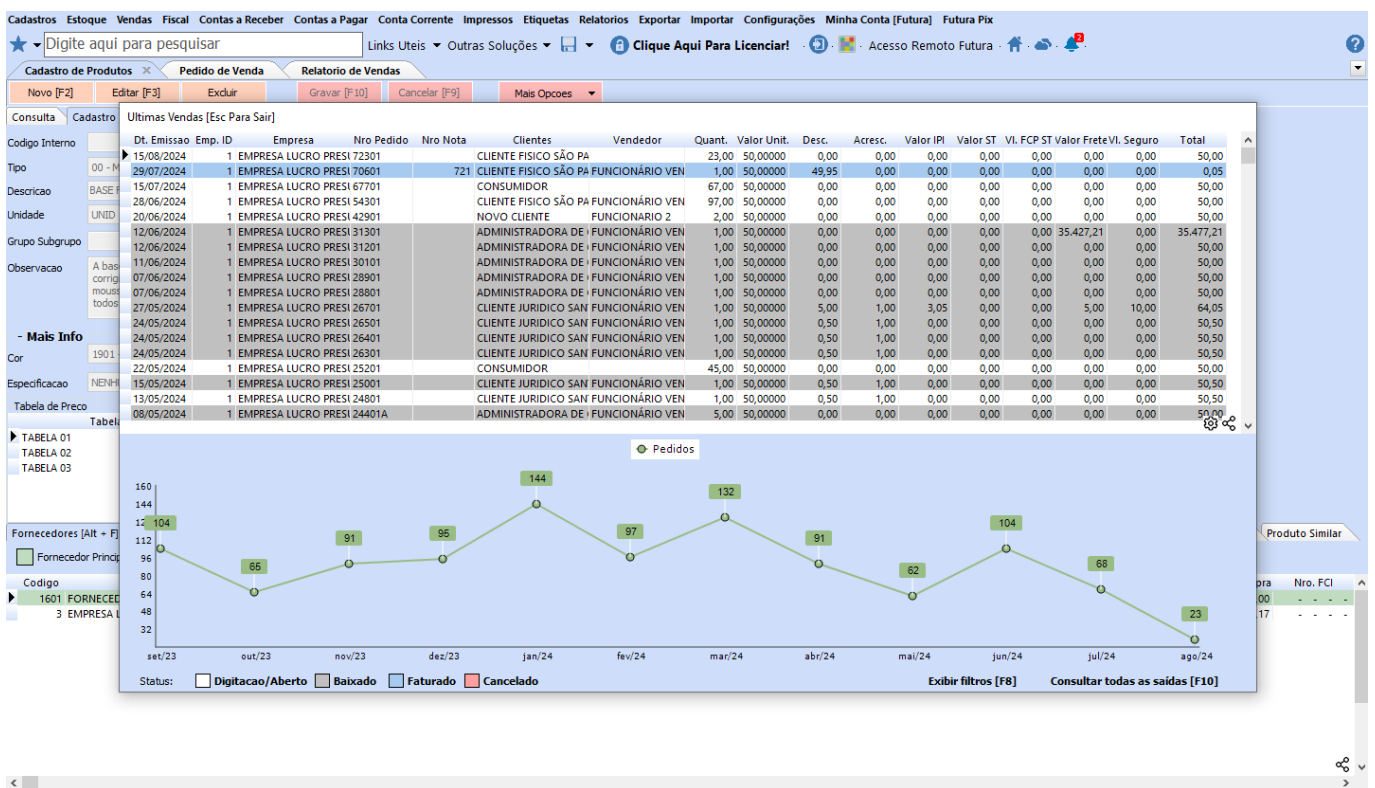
Cadastros Estoque Vendas Fiscal Contas a Receber Contas a Pagar Conta Corrente Impressos Etiquetas Relatorios Exportar Importar Configurações Minha Conta [Futura] Futura Pix

Digite aqui para pesquisar

Links Uteis Outras Soluções Clique Aqui Para Licenciar! Acesso Remoto Futura

Cadastro de Produtos Pedido de Venda Relatorio de Vendas

Novo [F2] Editar [F3] Excluir Gravar [F10] Cancelar [F9] Mais Opcoes

Consulta Cadastro

Codigo Interno
Tipo 00 - M
Descricao BASE F
Unidade UNID
Grupo Subgrupo
Observacao A bas corrig mous todos

- Mais Info
Cor 1901
Especificacao NENH

Tabela de Preco
Tabela
TABELA 01
TABELA 02
TABELA 03

Fornecedores [Alt + F]
Fornecedor Princip

Codigo
1601 FORNECE
3 EMPRESA L

Produto Similar
pra Nro. FCI
00
17

Ultimas Vendas [Esc Para Sair]

| Dt. Emissao | Emp. ID | Empresa | Nro Pedido | Nro Nota | Clientes | Vendedor | Quant. | Valor Unit. | Desc. | Acresc. | Valor IPI | Valor ST | Vl. FCP ST | Valor Frete | Vl. Seguro | Total |
|---|---|---|---|---|---|---|---|---|---|---|---|---|---|---|---|---|
| 15/08/2024 | 1 | EMPRESA LUCRO PRESU | 72301 | | CLIENTE FISICO SÃO PA | | 23,00 | 50,00000 | 0,00 | 0,00 | 0,00 | 0,00 | 0,00 | 0,00 | 0,00 | 50,00 |
| 29/07/2024 | 1 | EMPRESA LUCRO PRESU | 70601 | 721 | CLIENTE FISICO SÃO PA | FUNCIONÁRIO VEN | 1,00 | 50,00000 | 49,95 | 0,00 | 0,00 | 0,00 | 0,00 | 0,00 | 0,00 | 0,05 |
| 15/07/2024 | 1 | EMPRESA LUCRO PRESU | 67701 | | CONSUMIDOR | | 67,00 | 50,00000 | 0,00 | 0,00 | 0,00 | 0,00 | 0,00 | 0,00 | 0,00 | 50,00 |
| 28/06/2024 | 1 | EMPRESA LUCRO PRESU | 54301 | | CLIENTE FISICO SÃO PA | FUNCIONÁRIO VEN | 97,00 | 50,00000 | 0,00 | 0,00 | 0,00 | 0,00 | 0,00 | 0,00 | 0,00 | 50,00 |
| 20/06/2024 | 1 | EMPRESA LUCRO PRESU | 42901 | | NOVO CLIENTE | FUNCIONARIO 2 | 2,00 | 50,00000 | 0,00 | 0,00 | 0,00 | 0,00 | 0,00 | 0,00 | 0,00 | 50,00 |
| 12/06/2024 | 1 | EMPRESA LUCRO PRESU | 31301 | | ADMINISTRADORA DE | FUNCIONÁRIO VEN | 1,00 | 50,00000 | 0,00 | 0,00 | 0,00 | 0,00 | 0,00 | 35.427,21 | 0,00 | 35.477,21 |
| 12/06/2024 | 1 | EMPRESA LUCRO PRESU | 31201 | | ADMINISTRADORA DE | FUNCIONÁRIO VEN | 1,00 | 50,00000 | 0,00 | 0,00 | 0,00 | 0,00 | 0,00 | 0,00 | 0,00 | 50,00 |
| 11/06/2024 | 1 | EMPRESA LUCRO PRESU | 30101 | | ADMINISTRADORA DE | FUNCIONÁRIO VEN | 1,00 | 50,00000 | 0,00 | 0,00 | 0,00 | 0,00 | 0,00 | 0,00 | 0,00 | 50,00 |
| 07/06/2024 | 1 | EMPRESA LUCRO PRESU | 28901 | | ADMINISTRADORA DE | FUNCIONÁRIO VEN | 1,00 | 50,00000 | 0,00 | 0,00 | 0,00 | 0,00 | 0,00 | 0,00 | 0,00 | 50,00 |
| 07/06/2024 | 1 | EMPRESA LUCRO PRESU | 28801 | | ADMINISTRADORA DE | FUNCIONÁRIO VEN | 1,00 | 50,00000 | 0,00 | 0,00 | 0,00 | 0,00 | 0,00 | 0,00 | 0,00 | 50,00 |
| 27/05/2024 | 1 | EMPRESA LUCRO PRESU | 26701 | | CLIENTE JURIDICO SAN | FUNCIONÁRIO VEN | 1,00 | 50,00000 | 5,00 | 1,00 | 3,05 | 0,00 | 0,00 | 5,00 | 10,00 | 64,05 |
| 24/05/2024 | 1 | EMPRESA LUCRO PRESU | 26501 | | CLIENTE JURIDICO SAN | FUNCIONÁRIO VEN | 1,00 | 50,00000 | 0,50 | 1,00 | 0,00 | 0,00 | 0,00 | 0,00 | 0,00 | 50,50 |
| 24/05/2024 | 1 | EMPRESA LUCRO PRESU | 26401 | | CLIENTE JURIDICO SAN | FUNCIONÁRIO VEN | 1,00 | 50,00000 | 0,50 | 1,00 | 0,00 | 0,00 | 0,00 | 0,00 | 0,00 | 50,50 |
| 24/05/2024 | 1 | EMPRESA LUCRO PRESU | 26301 | | CLIENTE JURIDICO SAN | FUNCIONÁRIO VEN | 1,00 | 50,00000 | 0,50 | 1,00 | 0,00 | 0,00 | 0,00 | 0,00 | 0,00 | 50,50 |
| 22/05/2024 | 1 | EMPRESA LUCRO PRESU | 25201 | | CONSUMIDOR | | 45,00 | 50,00000 | 0,00 | 0,00 | 0,00 | 0,00 | 0,00 | 0,00 | 0,00 | 50,00 |
| 15/05/2024 | 1 | EMPRESA LUCRO PRESU | 25001 | | CLIENTE JURIDICO SAN | FUNCIONÁRIO VEN | 1,00 | 50,00000 | 0,50 | 1,00 | 0,00 | 0,00 | 0,00 | 0,00 | 0,00 | 50,50 |
| 13/05/2024 | 1 | EMPRESA LUCRO PRESU | 24801 | | CLIENTE JURIDICO SAN | FUNCIONÁRIO VEN | 1,00 | 50,00000 | 0,50 | 1,00 | 0,00 | 0,00 | 0,00 | 0,00 | 0,00 | 50,50 |
| 08/05/2024 | 1 | EMPRESA LUCRO PRESU | 24401A | | ADMINISTRADORA DE | FUNCIONÁRIO VEN | 5,00 | 50,00000 | 0,00 | 0,00 | 0,00 | 0,00 | 0,00 | 0,00 | 0,00 | 50,00 |

Pedidos

160 144 128 112 96 80 64 48 32

104 66 91 95 144 97 132 91 62 104 68 23

set/23 out/23 nov/23 dez/23 jan/24 fev/24 mar/24 abr/24 mai/24 jun/24 jul/24 ago/24

Status: Digitacao/Aberto Baixado Faturado Cancelado

Exibir filtros [F8] Consultar todas as saídas [F10]